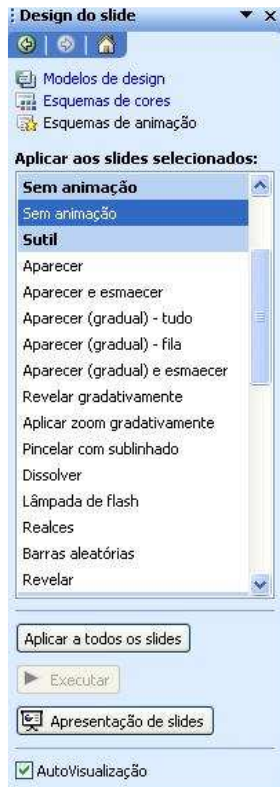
Design do slide

Modelos de design
Esquemas de cores
Esquemas de animação

Aplicar aos slides selecionados:

Sem animação
Sem animação
Sutil
Aparecer
Aparecer e esmaecer
Aparecer (gradual) - tudo
Aparecer (gradual) - fila
Aparecer (gradual) e esmaecer
Revelar gradativamente
Aplicar zoom gradativamente
Pincelar com sublinhado
Dissolver
Lâmpada de flash
Realces
Barras aleatórias
Revelar

Aplicar a todos os slides

Executar

Apresentação de slides

AutoVisualização